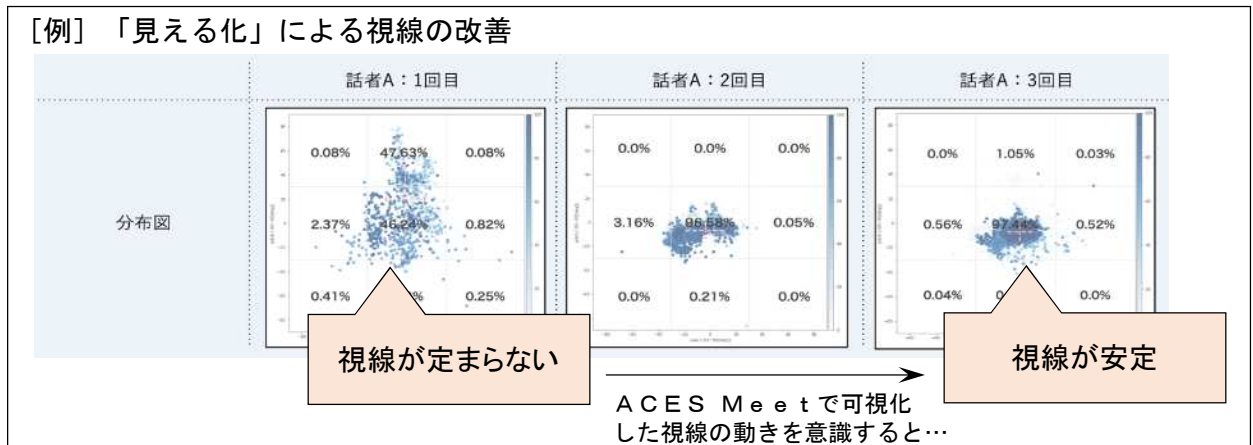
[例] 「見える化」による視線の改善

| | 話者A：1回目 | 話者A：2回目 | 話者A：3回目 |
|---|---|---|---|
| 分布図 | 0.08% 47.63% 0.08%<br>2.37% 46.24% 0.82%<br>0.41% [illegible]% 0.25% | 0.0% 0.0% 0.0%<br>3.16% 96.58% 0.05%<br>0.0% 0.21% 0.0% | 0.0% 1.05% 0.03%<br>0.56% 97.44% 0.52%<br>0.04% 0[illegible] 0.0% |

視線が定まらない

視線が安定

ＡＣＥＳ Ｍｅｅｔで可視化した視線の動きを意識すると…